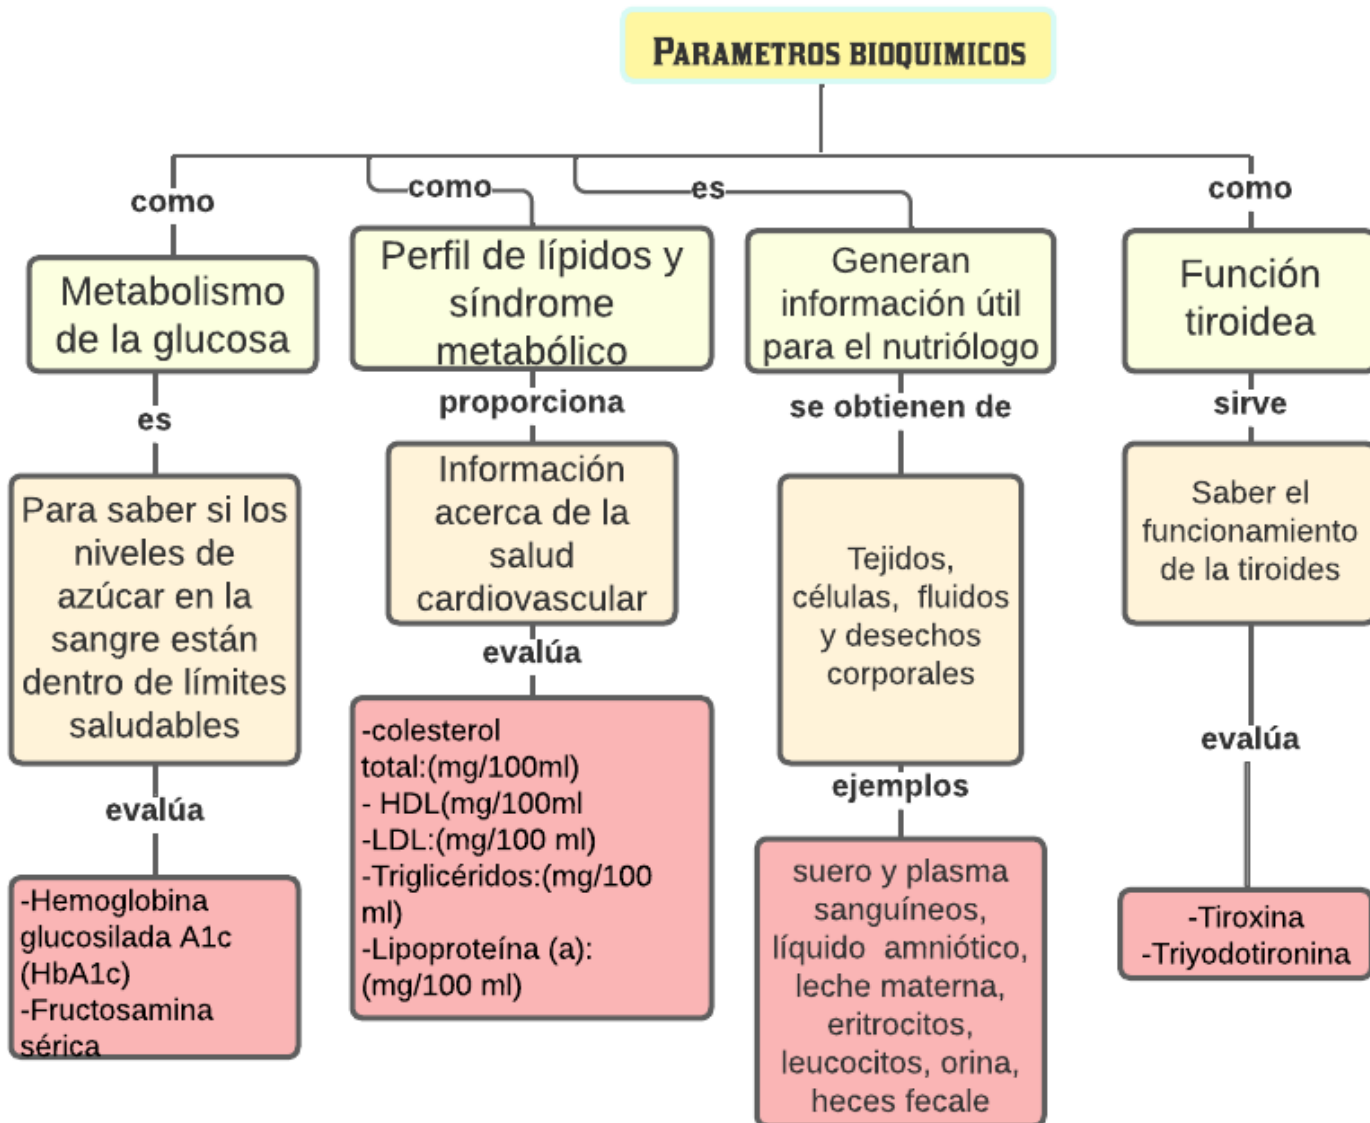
PARAMETROS BIOQUIMICOS

como

Metabolismo de la glucosa

es

Para saber si los niveles de azúcar en la sangre están dentro de límites saludables

evalúa

-Hemoglobina glucosilada A1c (HbA1c)
-Fructosamina sérica

como

Perfil de lípidos y síndrome metabólico

proporciona

Información acerca de la salud cardiovascular

evalúa

-colesterol total:(mg/100ml)
- HDL(mg/100ml
-LDL:(mg/100 ml)
-Triglicéridos:(mg/100 ml)
-Lipoproteína (a):(mg/100 ml)

es

Generan información útil para el nutriólogo

se obtienen de

Tejidos, células, fluidos y desechos corporales

ejemplos

suero y plasma sanguíneos, líquido amniótico, leche materna, eritrocitos, leucocitos, orina, heces fecale

como

Función tiroidea

sirve

Saber el funcionamiento de la tiroides

evalúa

-Tiroxina
-Triyodotironina